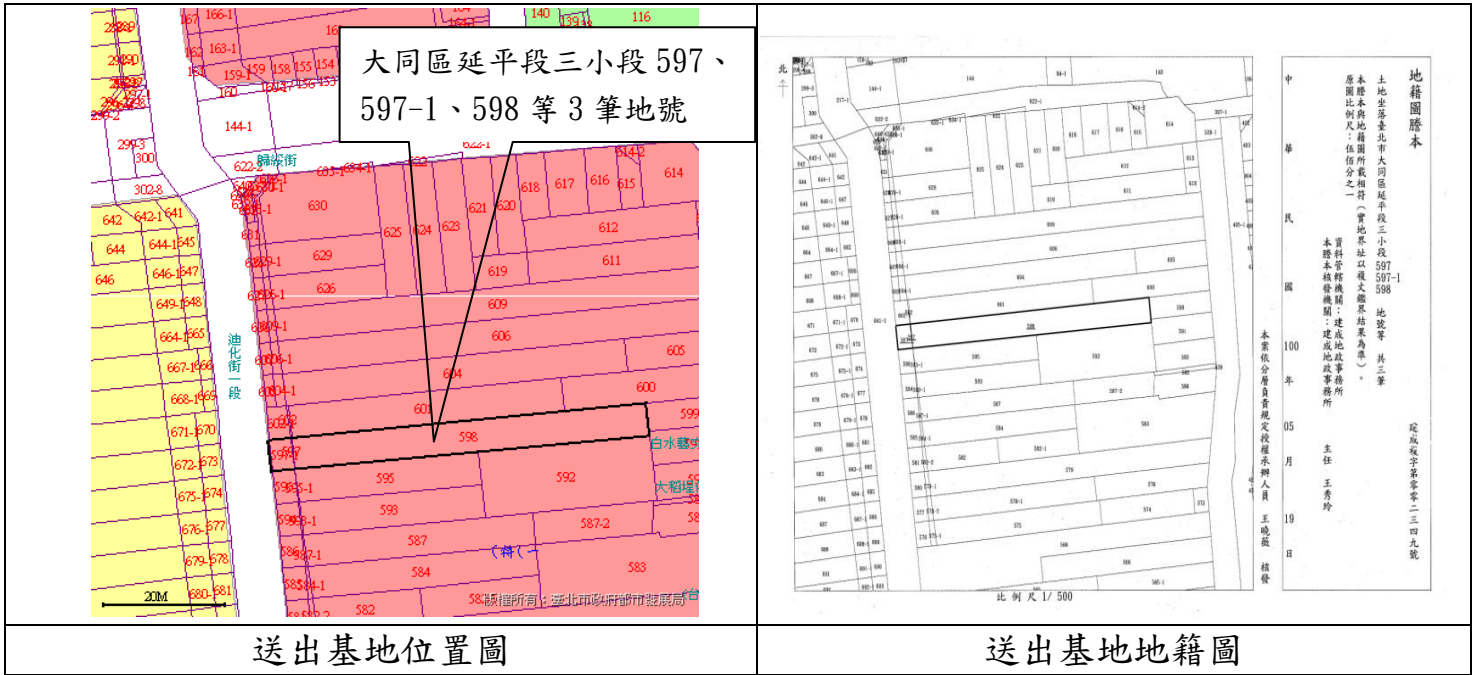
| 大同區延平段三小段 597、597-1、598 等 3 筆地號 | 地籍圖謄本 土地坐落臺北市大同區延平段三小段 597 597-1 598 地號等 共三筆 本謄本與地籍圖所載相符(實地界址以複丈鑑界結果為準)。原圖比例尺:伍佰分之一 資料管轄機關:建成地政事務所 本謄本核發機關:建成地政事務所 主任 王秀玲 本案依分層負責規定授權承辦人員 王曉薇 核發 中華民國 100 年 05 月 19 日 比例尺 1/500 |
|---|---|
| 送出基地位置圖 | 送出基地地籍圖 |

166-1 167 140 116 163-1 162 159-1 159 158 155 154 161 160 144-1 299-3 300 302-8 622-2 歸綏街 622-1 633-1 630 625 624 623 621 620 618 617 616 615 614 612 611 629 619 626 609 606 605 604 600 601 599 598 597 595 592 593 587-2 587 584 583 582 642 642-1 641 644 644-1 645 646 646-1 647 649-1 648 664-1 665 667-1 666 668-1 669 671-1 670 672-1 673 675-1 674 676-1 677 679-1 678 680-1 681 迪化街一段 白水寮 大稻埕 20M 版權所有:臺北市政府都市發展局